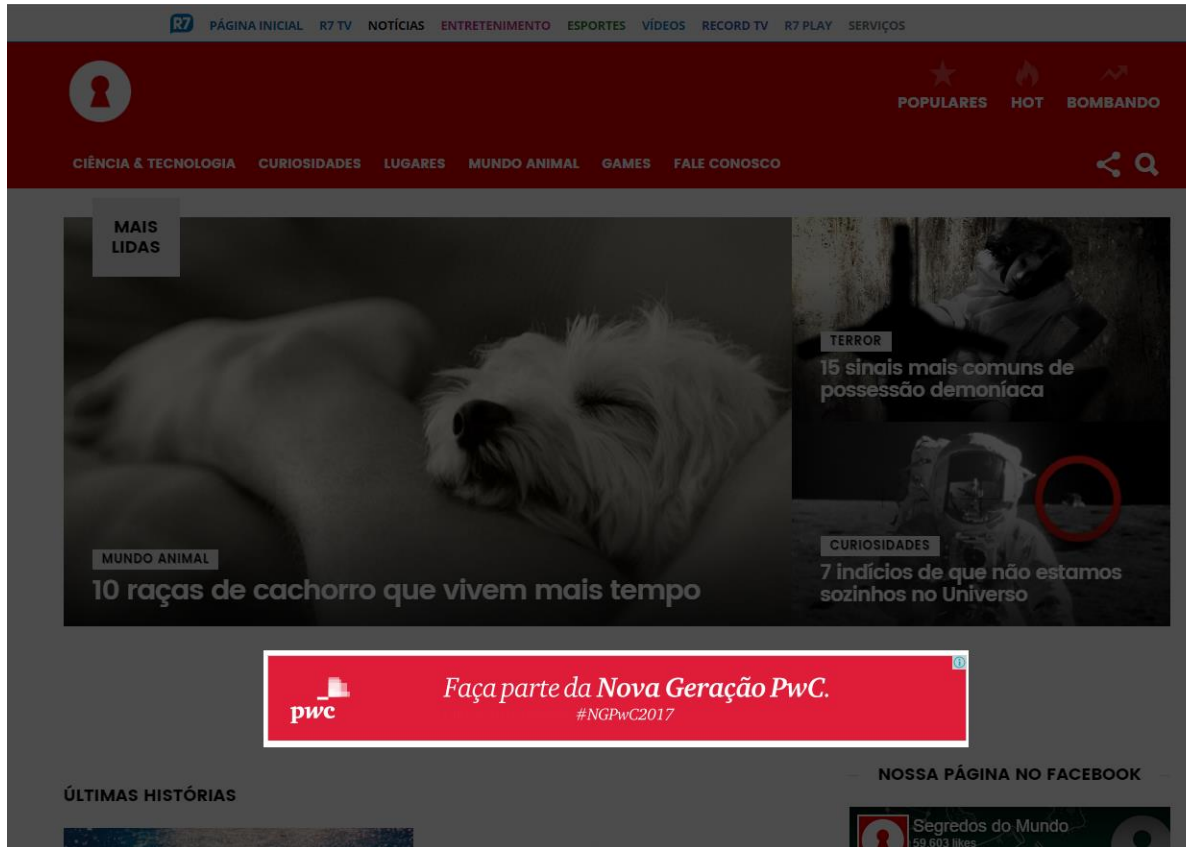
R7 PÁGINA INICIAL R7 TV NOTÍCIAS ENTRETENIMENTO ESPORTES VÍDEOS RECORD TV R7 PLAY SERVIÇOS

POPULARES HOT BOMBANDO

CIÊNCIA & TECNOLOGIA CURIOSIDADES LUGARES MUNDO ANIMAL GAMES FALE CONOSCO

MAIS LIDAS

MUNDO ANIMAL
10 raças de cachorro que vivem mais tempo

TERROR
15 sinais mais comuns de possessão demoníaca

CURIOSIDADES
7 indícios de que não estamos sozinhos no Universo

pwc
Faça parte da Nova Geração PwC.
#NGPwC2017

ÚLTIMAS HISTÓRIAS

NOSSA PÁGINA NO FACEBOOK

Segredos do Mundo
59.603 likes